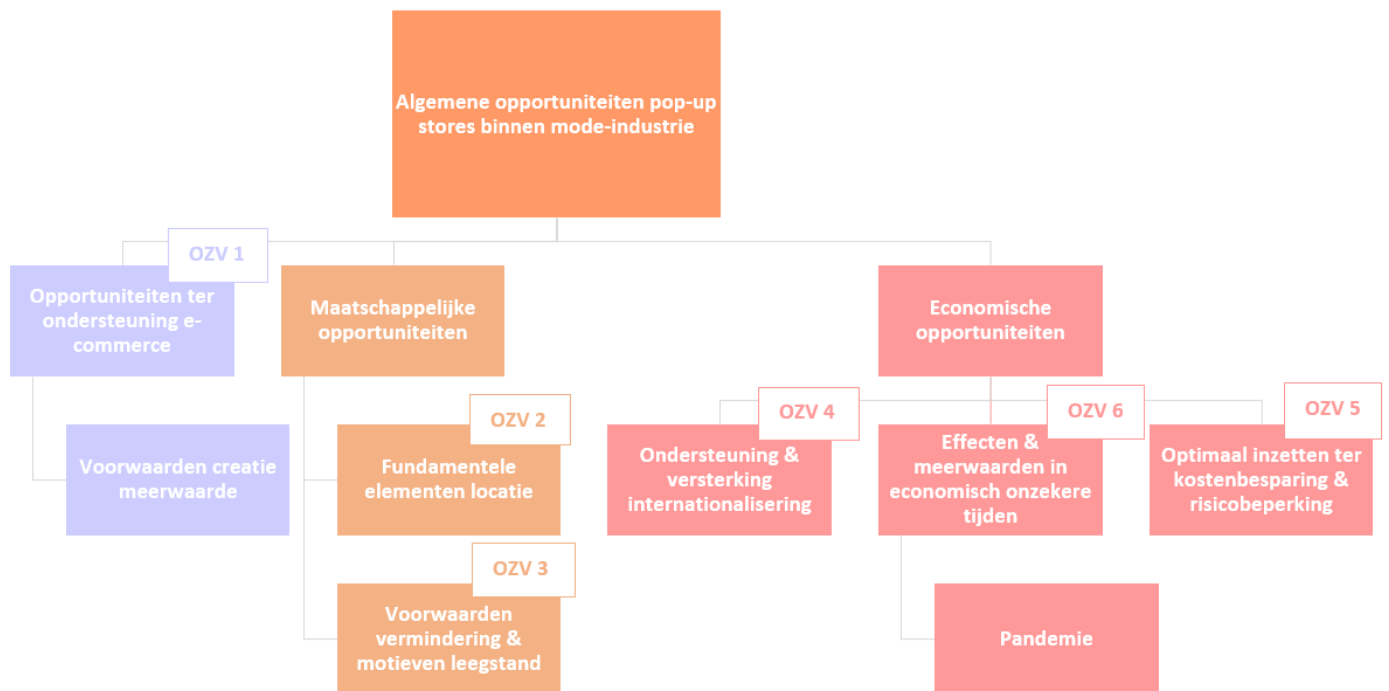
Algemene opportuniteiten pop-up stores binnen mode-industrie

OZV 1

Opportuniteiten ter ondersteuning e-commerce

Voorwaarden creatie meerwaarde

Maatschappelijke opportuniteiten

OZV 2

Fundamentele elementen locatie

OZV 3

Voorwaarden vermindering & motieven leegstand

Economische opportuniteiten

OZV 4

Ondersteuning & versterking internationalisering

OZV 6

Effecten & meerwaarden in economisch onzekere tijden

Pandemie

OZV 5

Optimaal inzetten ter kostenbesparing & risicobeperking